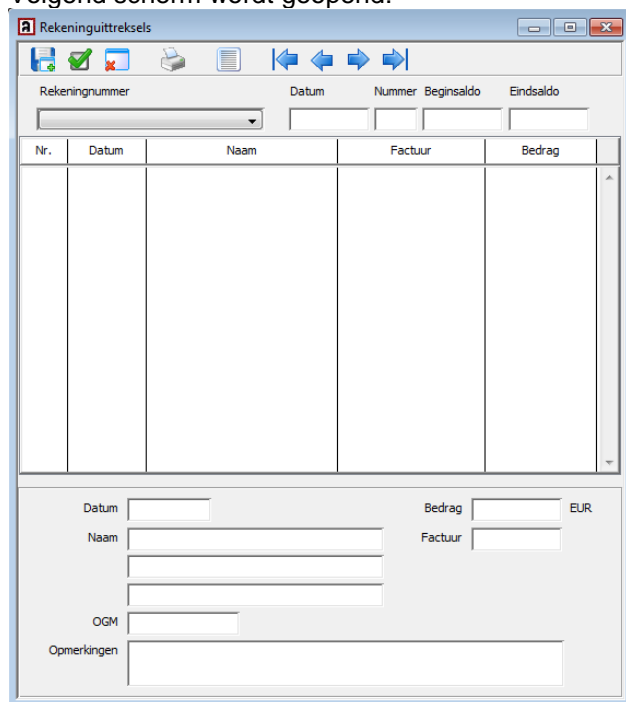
Volgend scherm wordt geopend:

Rekeninguittreksels

Rekeningnummer

Datum

Nummer

Beginsaldo

Eindsaldo

| Nr. | Datum | Naam | Factuur | Bedrag |
|---|---|---|---|---|

Datum

Bedrag

EUR

Naam

Factuur

OGM

Opmerkingen